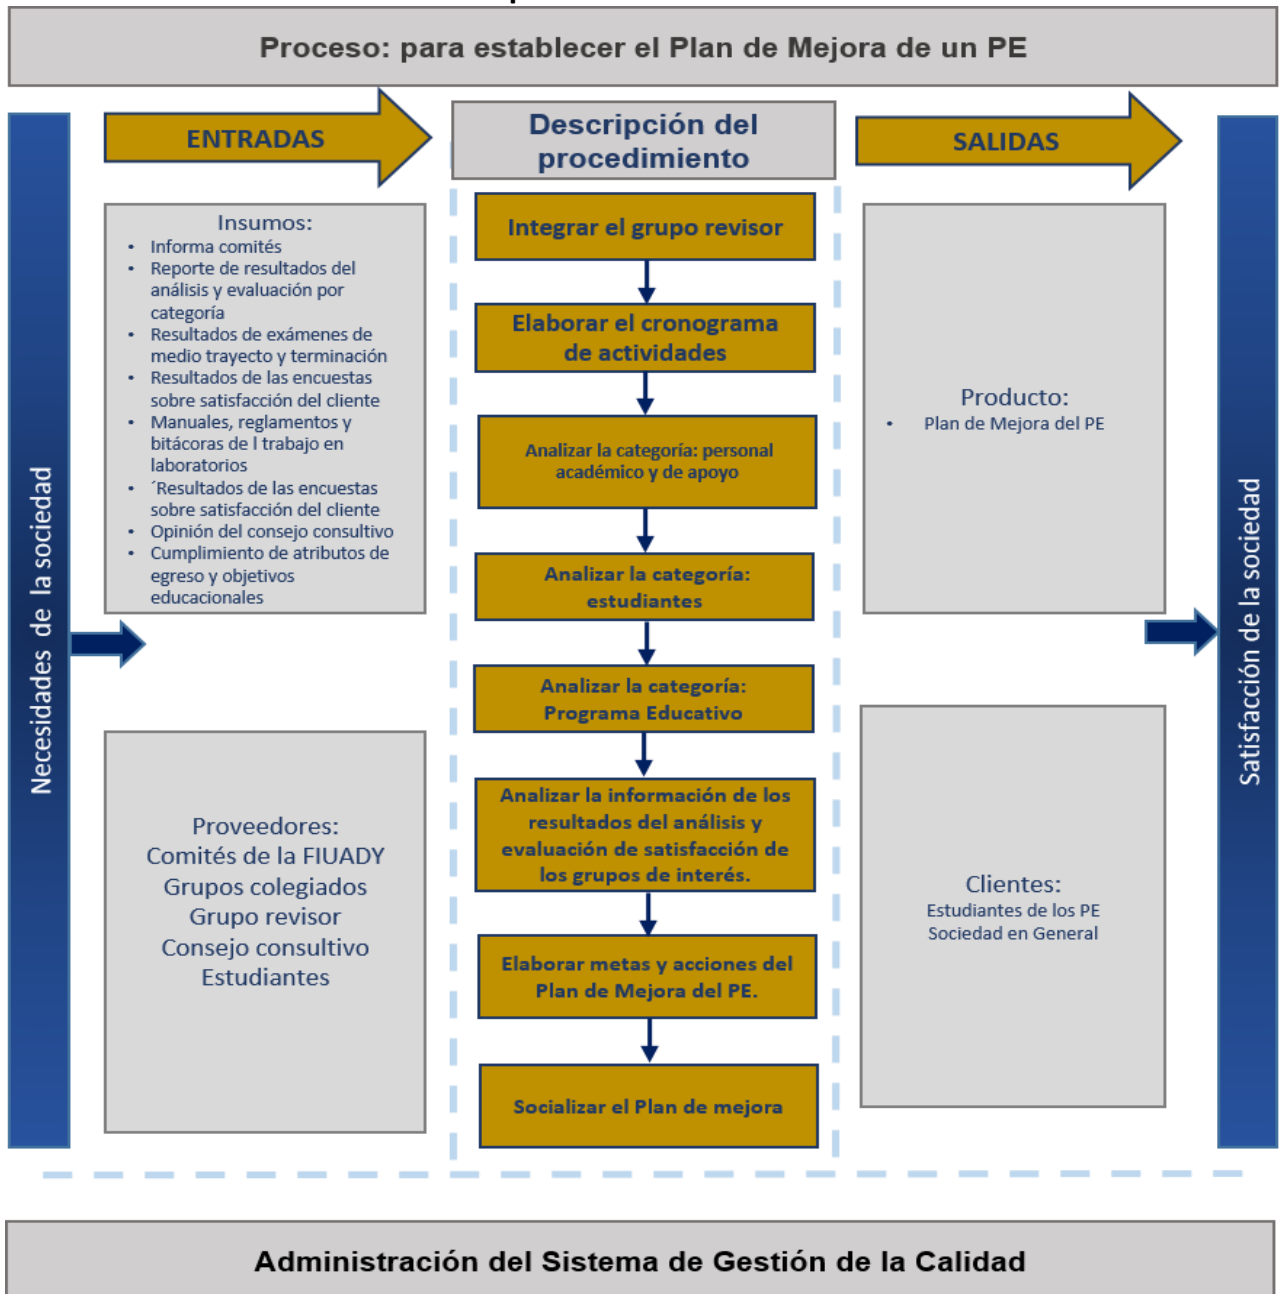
Proceso: para establecer el Plan de Mejora de un PE

Necesidades de la sociedad

ENTRADAS

Insumos:
- Informa comités
- Reporte de resultados del análisis y evaluación por categoría
- Resultados de exámenes de medio trayecto y terminación
- Resultados de las encuestas sobre satisfacción del cliente
- Manuales, reglamentos y bitácoras de l trabajo en laboratorios
- ´Resultados de las encuestas sobre satisfacción del cliente
- Opinión del consejo consultivo
- Cumplimiento de atributos de egreso y objetivos educacionales

Proveedores:
Comités de la FIUADY
Grupos colegiados
Grupo revisor
Consejo consultivo
Estudiantes

Descripción del procedimiento

Integrar el grupo revisor

Elaborar el cronograma de actividades

Analizar la categoría: personal académico y de apoyo

Analizar la categoría: estudiantes

Analizar la categoría: Programa Educativo

Analizar la información de los resultados del análisis y evaluación de satisfacción de los grupos de interés.

Elaborar metas y acciones del Plan de Mejora del PE.

Socializar el Plan de mejora

SALIDAS

Producto:
- Plan de Mejora del PE

Clientes:
Estudiantes de los PE
Sociedad en General

Satisfacción de la sociedad

Administración del Sistema de Gestión de la Calidad